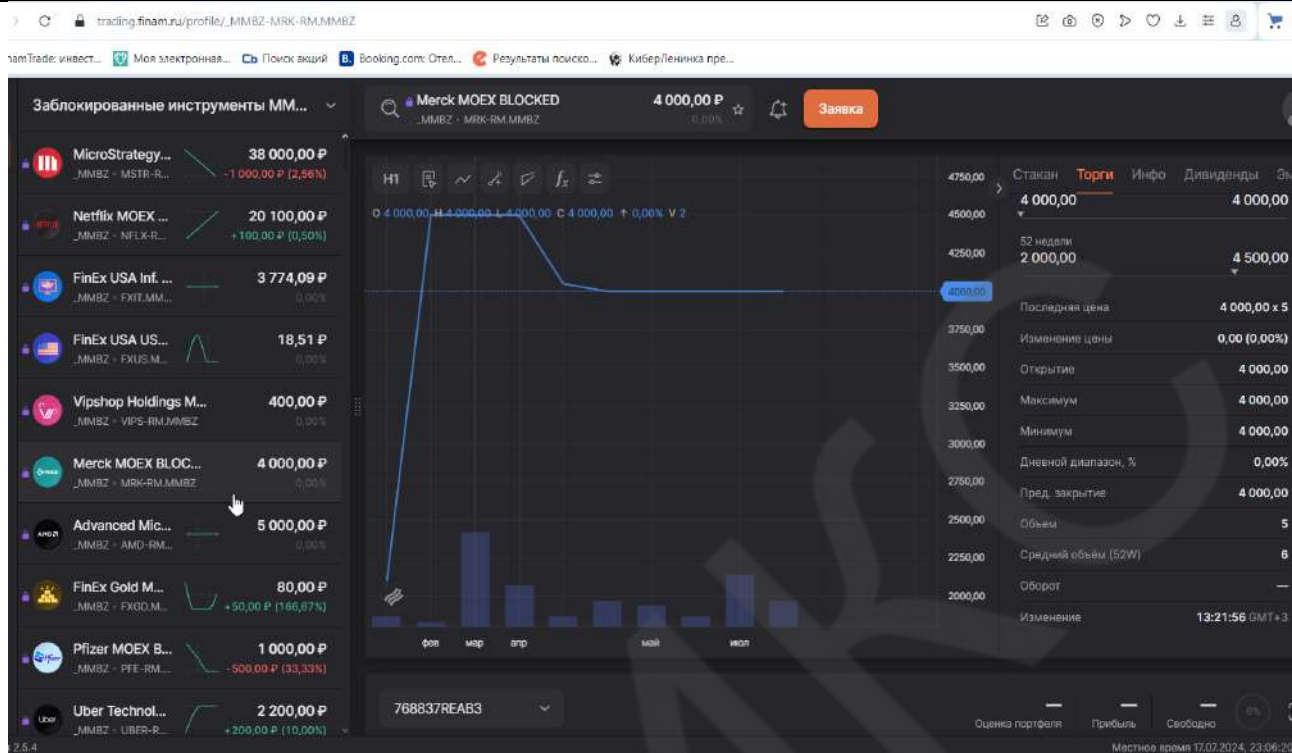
trading.finam.ru/profile/_MMBZ-MRK-RM.MMBZ

namTrade: инвест... Моя электронная... Поиск акций Booking.com: Отел... Результаты поиско... КиберЛенинка пре...

Заблокированные инструменты ММ...

MicroStrategy... _MMBZ - MSTR-R... 38 000,00 ₽ -1 000,00 ₽ (2,56%)
Netflix MOEX ... _MMBZ - NFLX-R... 20 100,00 ₽ +100,00 ₽ (0,50%)
FinEx USA Inf. ... _MMBZ - FXIT.MM... 3 774,09 ₽ 0,00%
FinEx USA US... _MMBZ - FXUS.M... 18,51 ₽ 0,00%
Vipshop Holdings M... _MMBZ - VIPS-RM.MMBZ 400,00 ₽ 0,00%
Merck MOEX BLOC... _MMBZ - MRK-RM.MMBZ 4 000,00 ₽ 0,00%
Advanced Mic... _MMBZ - AMD-RM... 5 000,00 ₽ 0,00%
FinEx Gold M... _MMBZ - FXGD.M... 80,00 ₽ +50,00 ₽ (166,67%)
Pfizer MOEX B... _MMBZ - PFE-RM... 1 000,00 ₽ -500,00 ₽ (33,33%)
Uber Technol... _MMBZ - UBER-R... 2 200,00 ₽ +200,00 ₽ (10,00%)

Merck MOEX BLOCKED _MMBZ - MRK-RM.MMBZ 4 000,00 ₽ 0,00%
Заявка

H1
O 4 000,00 H 4 000,00 L 4 000,00 C 4 000,00 ↑ 0,00% V 2

4750,00 4500,00 4250,00 4000,00 3750,00 3500,00 3250,00 3000,00 2750,00 2500,00 2250,00 2000,00
фев мар апр май июл

Стакан Торги Инфо Дивиденды Эм
4 000,00 4 000,00
52 недели
2 000,00 4 500,00
Последняя цена 4 000,00 x 5
Изменение цены 0,00 (0,00%)
Открытие 4 000,00
Максимум 4 000,00
Минимум 4 000,00
Дневной диапазон, % 0,00%
Пред. закрытие 4 000,00
Объем 5
Средний объём (52W) 6
Оборот —
Изменение 13:21:56 GMT+3

768837REAB3
Оценка портфеля — Прибыль — Свободно — 0%
2.5.4
Местное время 17.07.2024, 23:06:20